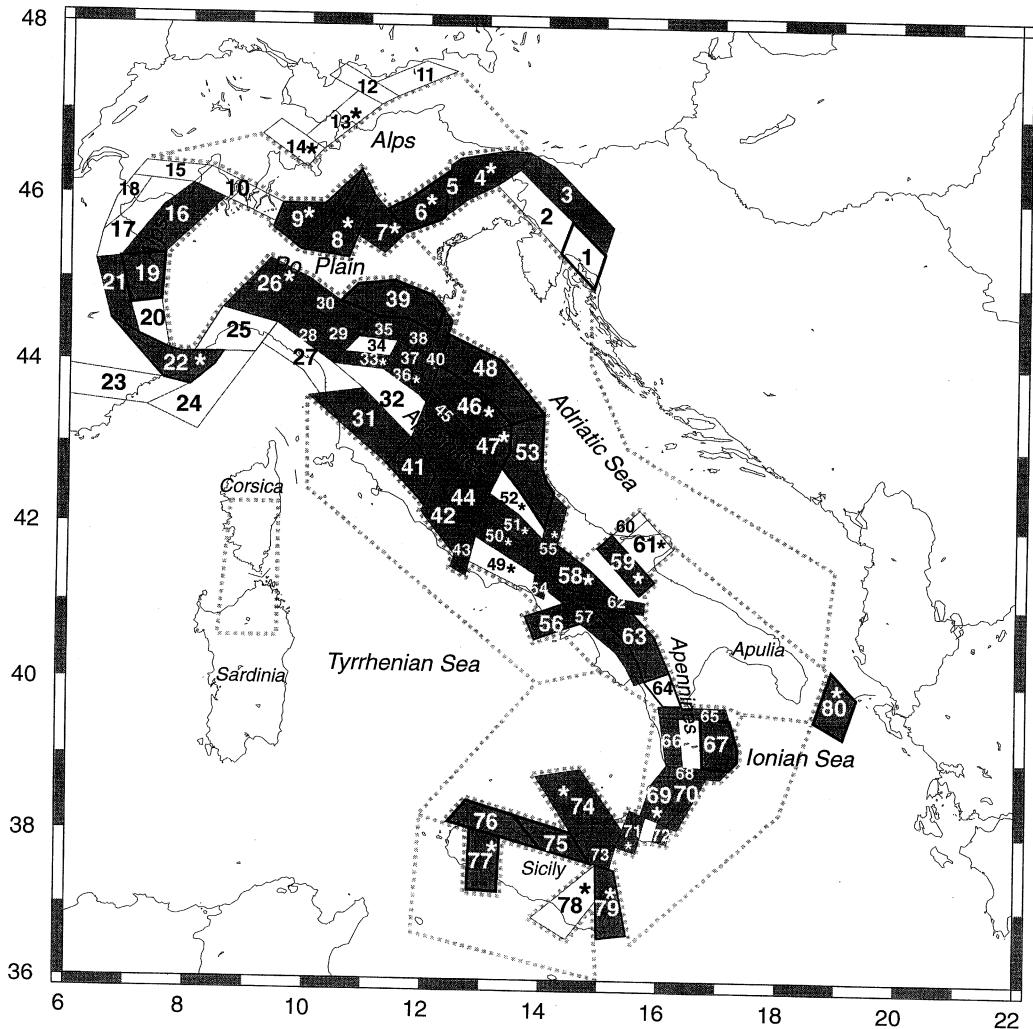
48
46
44
42
40
38
36
6
8
10
12
14
16
18
20
22

Alps
11
12
13*
14*
15
18
17
16
10
9*
8*
7*
6*
5
4*
3
2
1
21
19
Po Plain
26*
20
30
39
25
28
29
35
38
34
33*
37
40
36*
22*
27
48
23
24
32
31
45
46*
Adriatic Sea
47*
53
41
Apennines
Corsica
52*
44
42
51*
50*
55
60
61*
43
49*
54
58*
59*
62
56
57
63
Apennines
Apulia
Sardinia
Tyrrhenian Sea
64
80*
65
66
67
Ionian Sea
68
74
69
70
76
75
71
72
73
77
Sicily
78*
79*